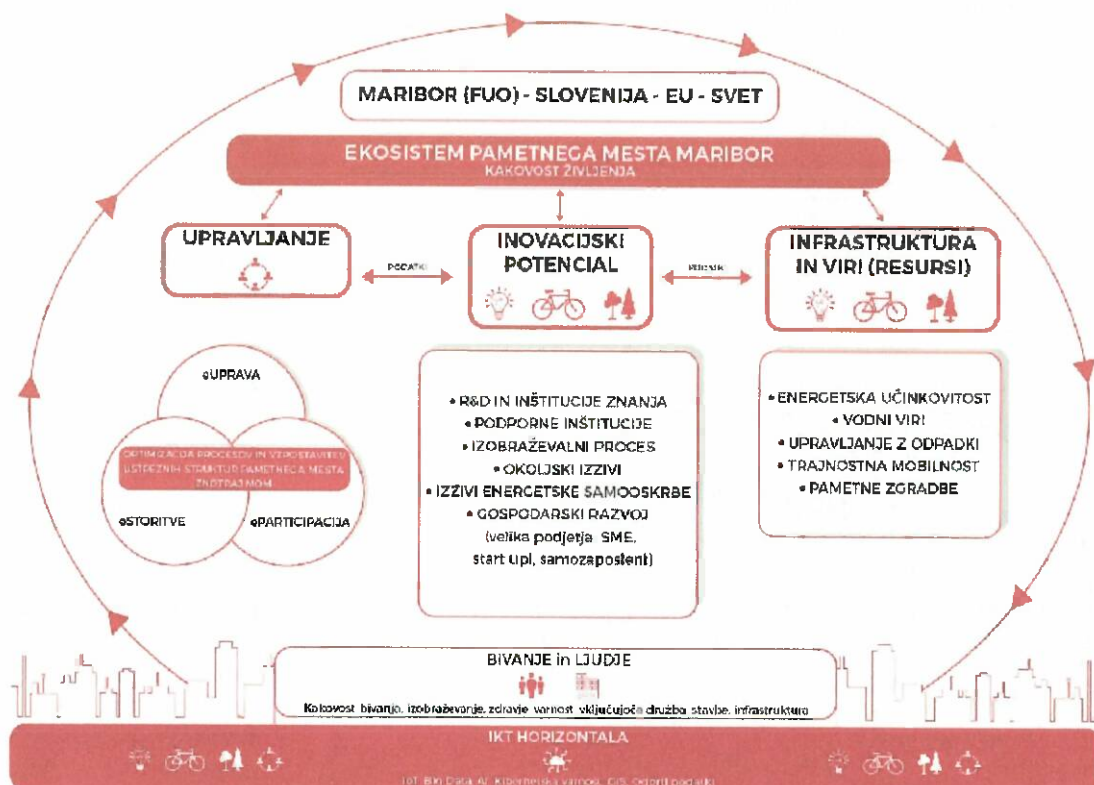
MARIBOR (FUO) - SLOVENIJA - EU - SVET

EKOSISTEM PAMETNEGA MESTA MARIBOR
KAKOVOST ŽIVLJENJA

UPRAVLJANJE

PODATKI

INOVACIJSKI POTENCIAL

PODATKI

INFRASTRUKTURA IN VIRI (RESURSI)

eUPRAVA

OPTIMIZACIJA PROCESOV IN VZPOSTAVITEV USTREZNIH STRUKTUR PAMETNEGA MESTA Z NOTRANJIM

eSTORITVE

ePARTICIPACIJA

• R&D IN INŠTITUCIJE ZNANJA
• PODPORNE INŠTITUCIJE
• IZOBRAŽEVALNI PROCES
• OKOLJSKI IZZIVI
• IZZIVI ENERGETSKE SAMOOSKRBE
• GOSPODARSKI RAZVOJ (velika podjetja, SME, start upi, samozaposleni)

• ENERGETSKA UČINKOVITOST
• VODNI VIRI
• UPRAVLJANJE Z ODPADKI
• TRAJNOSTNA MOBILNOST
• PAMETNE ZGRADBE

BIVANJE in LJUDJE

Kakovost bivanja, izobraževanje, zdravje, varnost, vključujoča družba, stavbe, infrastruktura

IKT HORIZONTALA

IoT, Big Data, AI, Kibernetska varnost, GIS, odprti podatki